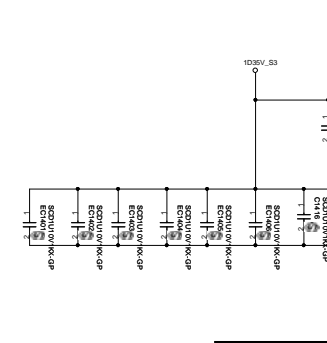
1D35V_S3

1
2
EC1401
SCD1U10V2KX-GP

1
2
EC1402
SCD1U10V2KX-GP

1
2
EC1403
SCD1U10V2KX-GP

1
2
EC1404
SCD1U10V2KX-GP

1
2
EC1405
SCD1U10V2KX-GP

1
2
EC1406
SCD1U10V2KX-GP

1
2
C1416
SCD1U10V2KX-GP

1
2